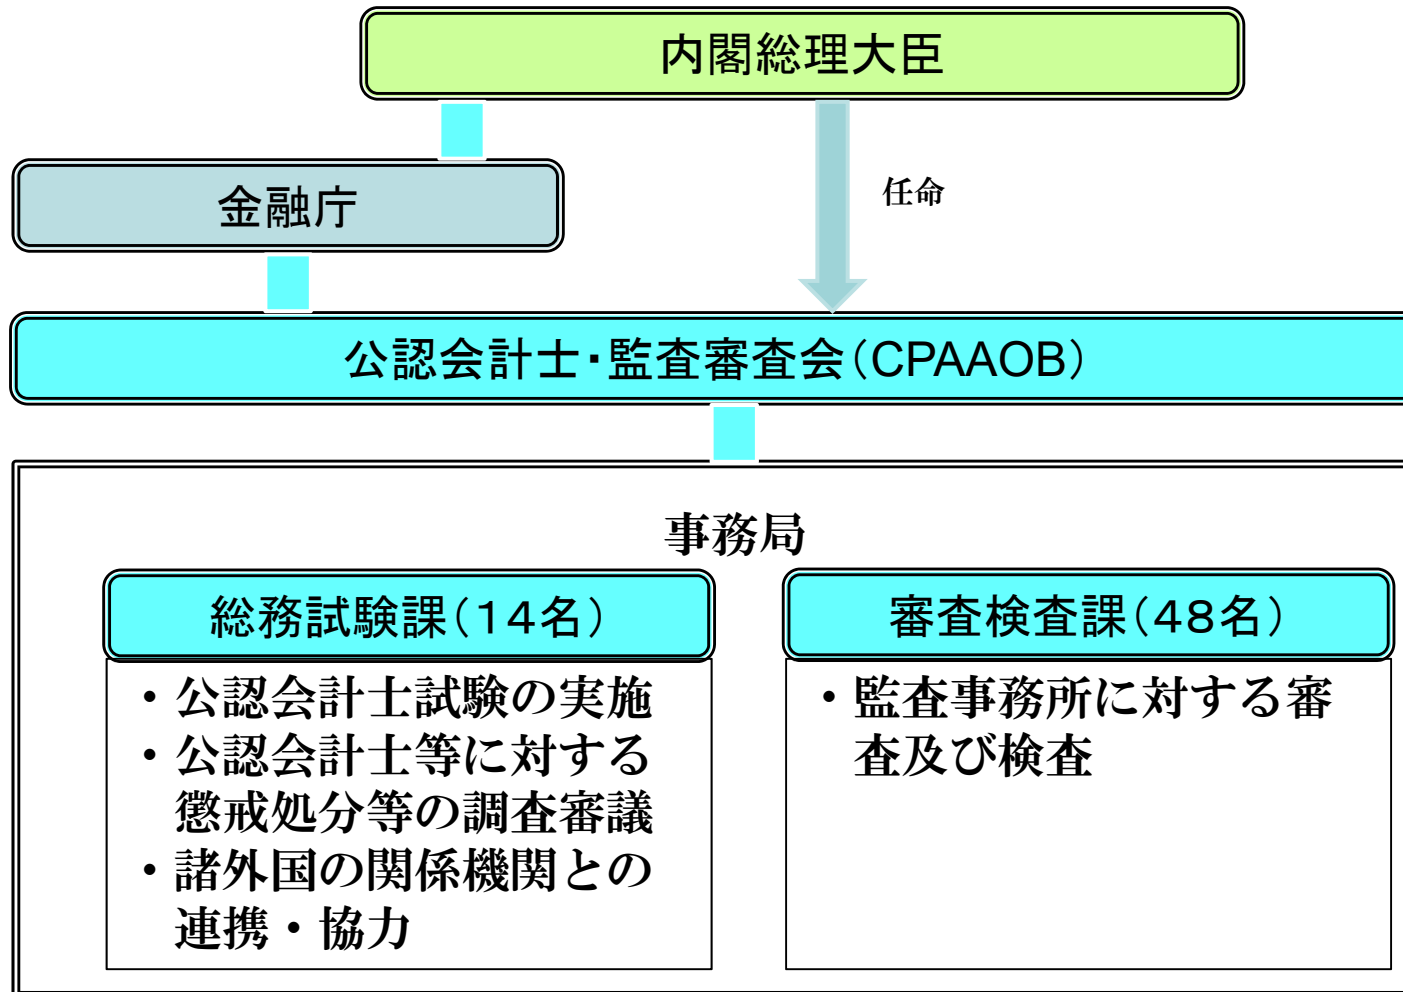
内閣総理大臣

任命

金融庁

公認会計士・監査審査会（CPAAOB）

事務局

総務試験課（14名）

・公認会計士試験の実施
・公認会計士等に対する懲戒処分等の調査審議
・諸外国の関係機関との連携・協力

審査検査課（48名）

・監査事務所に対する審査及び検査